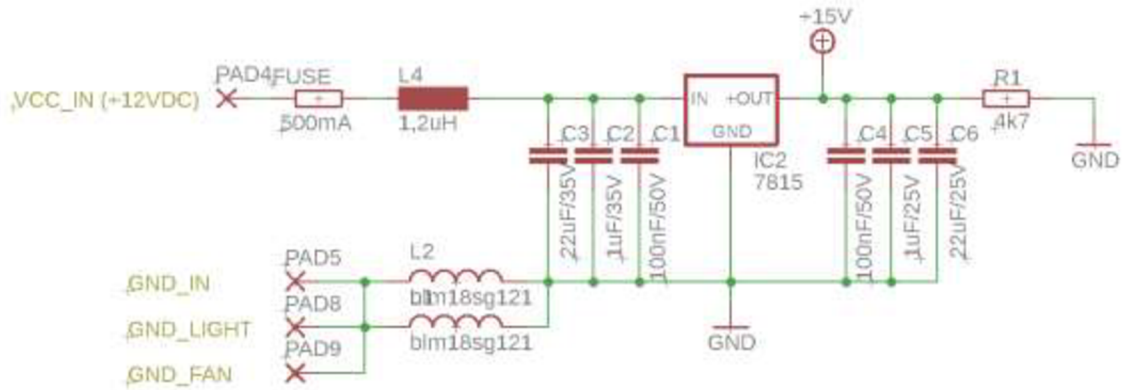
+15V

VCC_IN (+12VDC)
PAD4
FUSE
500mA
L4
1,2uH
C3
C2
C1
22uF/35V
1uF/35V
100nF/50V
IN
+OUT
GND
IC2
7815
C4
C5
C6
100nF/50V
1uF/25V
22uF/25V
R1
4k7
GND

GND_IN
PAD5
L2
blm18sg121
GND_LIGHT
PAD8
blm18sg121
GND_FAN
PAD9
GND